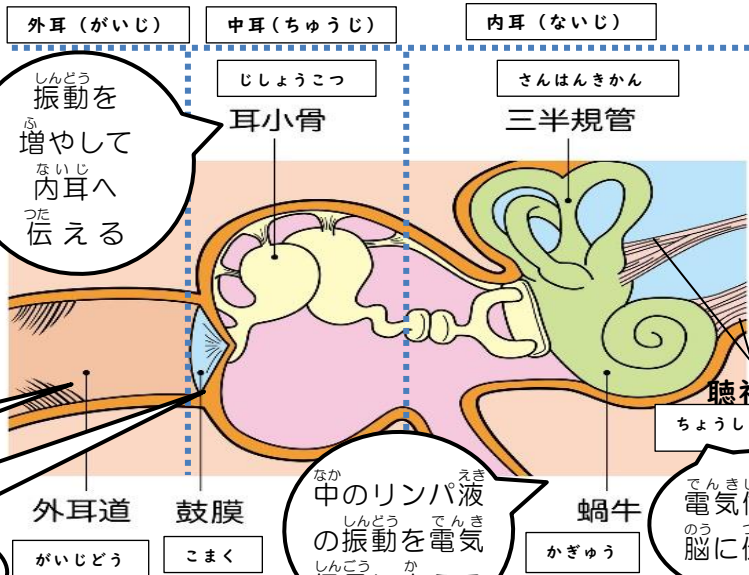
外耳（がいじ）

中耳（ちゅうじ）

内耳（ないじ）

しんどう
振動を
ふ
増やして
ないじ
内耳へ
つた
伝える

じしょうこつ
耳小骨

さんはんきかん
三半規管

聴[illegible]
ちょうし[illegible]

外耳道
がいじどう

鼓膜
こまく

なか　えき
中のリンパ液
しんどう　でんき
の振動を電気
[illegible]

蝸牛
かぎゅう

でんき
電気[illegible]
のう
脳に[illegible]